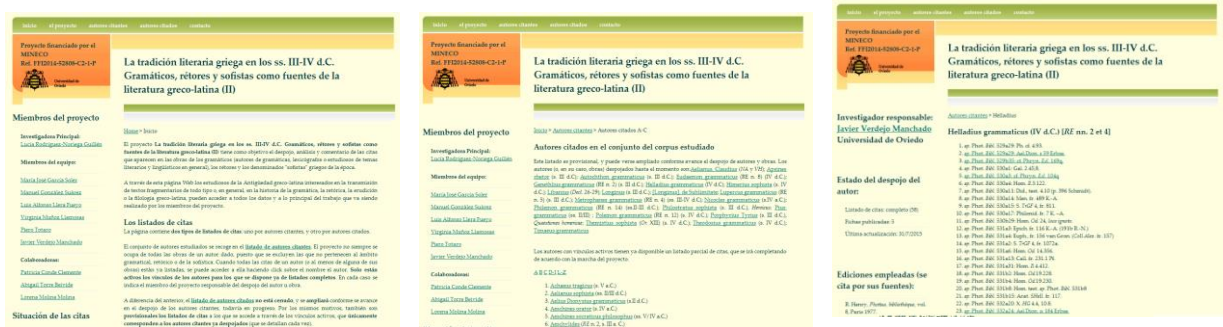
inicio el proyecto autores citantes autores citados contacto

Proyecto financiado por el MINECO Ref. FFI2014-52808-C2-1-P

La tradición literaria griega en los ss. III-IV d.C. Gramáticos, rétores y sofistas como fuentes de la literatura greco-latina (II)

Miembros del proyecto

Investigadora Principal: Lucía Rodríguez-Noriega Guillén

Miembros del equipo:

María José García Soler
Manuel González Suárez
Luis Alfonso Llera Fueyo
Virginia Muñoz Llamosas
Piero Totaro
Javier Verdejo Manchado

Colaboradores:

Patricia Conde Clemente
Abigail Torre Beirola
Lorena Molina Molina

Situación de las citas

Home > Inicio

El proyecto La tradición literaria griega en los ss. III-IV d.C. Gramáticos, rétores y sofistas como fuentes de la literatura greco-latina (II) tiene como objetivo el despojo, análisis y comentario de las citas que aparecen en las obras de los gramáticos (autores de gramáticas, lexicógrafos o estudiosos de temas literarios y lingüísticos en general), los rétores y los denominados "sofistas" griegos de la época.

A través de esta página Web los estudiosos de la Antigüedad griega interesados en la transmisión de textos fragmentarios de todo tipo o, en general, en la historia de la gramática, la retórica, la erudición o la filología greco-latina, pueden acceder a todos los datos y a lo principal del trabajo que va siendo realizado por los miembros del proyecto.

Los listados de citas

La página contiene dos tipos de listados de citas: uno por autores citantes, y otro por autores citados.

El conjunto de autores estudiados se recoge en el listado de autores citantes. El proyecto no siempre se ocupa de todas las obras de un autor dado, puesto que se excluyen las que no pertenecen al ámbito gramatical, retórico o de la sofística. Cuando todas las citas de un autor (o al menos de alguna de sus obras) estén ya listadas, se puede acceder a ella haciendo click sobre el nombre el autor. Sólo están activos los vínculos de los autores para los que se dispone ya de listados completos. En cada caso se indica el miembro del proyecto responsable del despojo de la obra.

A diferencia del anterior, el listado de autores citados no está cerrado, y se ampliará conforme se avance en el despojo de los autores citantes, todavía en progreso. Por los mismos motivos, también son provisionales los listados de citas a los que se accede a través de los vínculos activos, que únicamente corresponden a los autores citantes ya despojados (que se detallan cada vez).

inicio el proyecto autores citantes autores citados contacto

Proyecto financiado por el MINECO Ref. FFI2014-52808-C2-1-P

La tradición literaria griega en los ss. III-IV d.C. Gramáticos, rétores y sofistas como fuentes de la literatura greco-latina (II)

Miembros del proyecto

Investigadora Principal: Lucía Rodríguez-Noriega Guillén

Miembros del equipo:

María José García Soler
Manuel González Suárez
Luis Alfonso Llera Fueyo
Virginia Muñoz Llamosas
Piero Totaro
Javier Verdejo Manchado

Colaboradores:

Patricia Conde Clemente
Abigail Torre Beirola
Lorena Molina Molina

Inicio > Autores citantes > Autores citados A-C

Autores citados en el conjunto del corpus estudiado

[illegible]

Los autores con vínculos activos tienen ya disponible un listado parcial de citas, que se irá completando de acuerdo con la marcha del proyecto.

A B C D I L P

1. Achaeus tragicus (s. V a.C.)
2. Aelianus sophista (ss. II/III d.C.)
3. Aelius Dionysius grammaticus (s. II d.C.)
4. Aeschines rhetor (s. IV a.C.)
5. Aeschines socraticus philosophus (ss. V/IV a.C.)
6. Aeschylus (ss. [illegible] a.C.)

inicio el proyecto autores citantes autores citados contacto

Proyecto financiado por el MINECO Ref. FFI2014-52808-C2-1-P

La tradición literaria griega en los ss. III-IV d.C. Gramáticos, rétores y sofistas como fuentes de la literatura greco-latina (II)

Investigador responsable:
Javier Verdejo Manchado
Universidad de Oviedo

Estado del despojo del autor:

Listado de citas: completo (58)
Fichas publicadas: 0
Última actualización: 31/7/2015

Ediciones empleadas (se cita por sus fuentes):

R. Henry, Photius, bibliothèque, vol. 4, Paris 1977.

Autores citantes > Helladius

Helladius grammaticus (IV d.C.) [RE nn. 2 et 4]

1. ap. Phot. Bibl. 529a29: Pi. et 4.93.
2. ap. Phot. Bibl. 529a29: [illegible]
3. ap. Phot. Bibl. 529b35: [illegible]
4. ap. Phot. Bibl. 530a5: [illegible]
5. ap. Phot. Bibl. 530a6: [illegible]
6. ap. Phot. Bibl. 530a8: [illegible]
7. ap. Phot. Bibl. 530a10: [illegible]
8. ap. Phot. Bibl. 530a12: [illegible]
9. ap. Phot. Bibl. 530a14: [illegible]
10. ap. Phot. Bibl. 530a15: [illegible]
11. ap. Phot. Bibl. 530a17: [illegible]
12. ap. Phot. Bibl. 530b39: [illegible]
13. ap. Phot. Bibl. 531a3: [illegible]
14. ap. Phot. Bibl. 531a6: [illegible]
15. ap. Phot. Bibl. 531a8: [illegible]
16. ap. Phot. Bibl. 531a10: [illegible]
17. ap. Phot. Bibl. 531a12: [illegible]
18. ap. Phot. Bibl. 531a15: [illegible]
19. ap. Phot. Bibl. 531a20: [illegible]
20. ap. Phot. Bibl. 531a25: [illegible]
21. ap. Phot. Bibl. 531a28: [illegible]
22. ap. Phot. Bibl. 531b1: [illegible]
23. ap. Phot. Bibl. 532a24: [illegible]